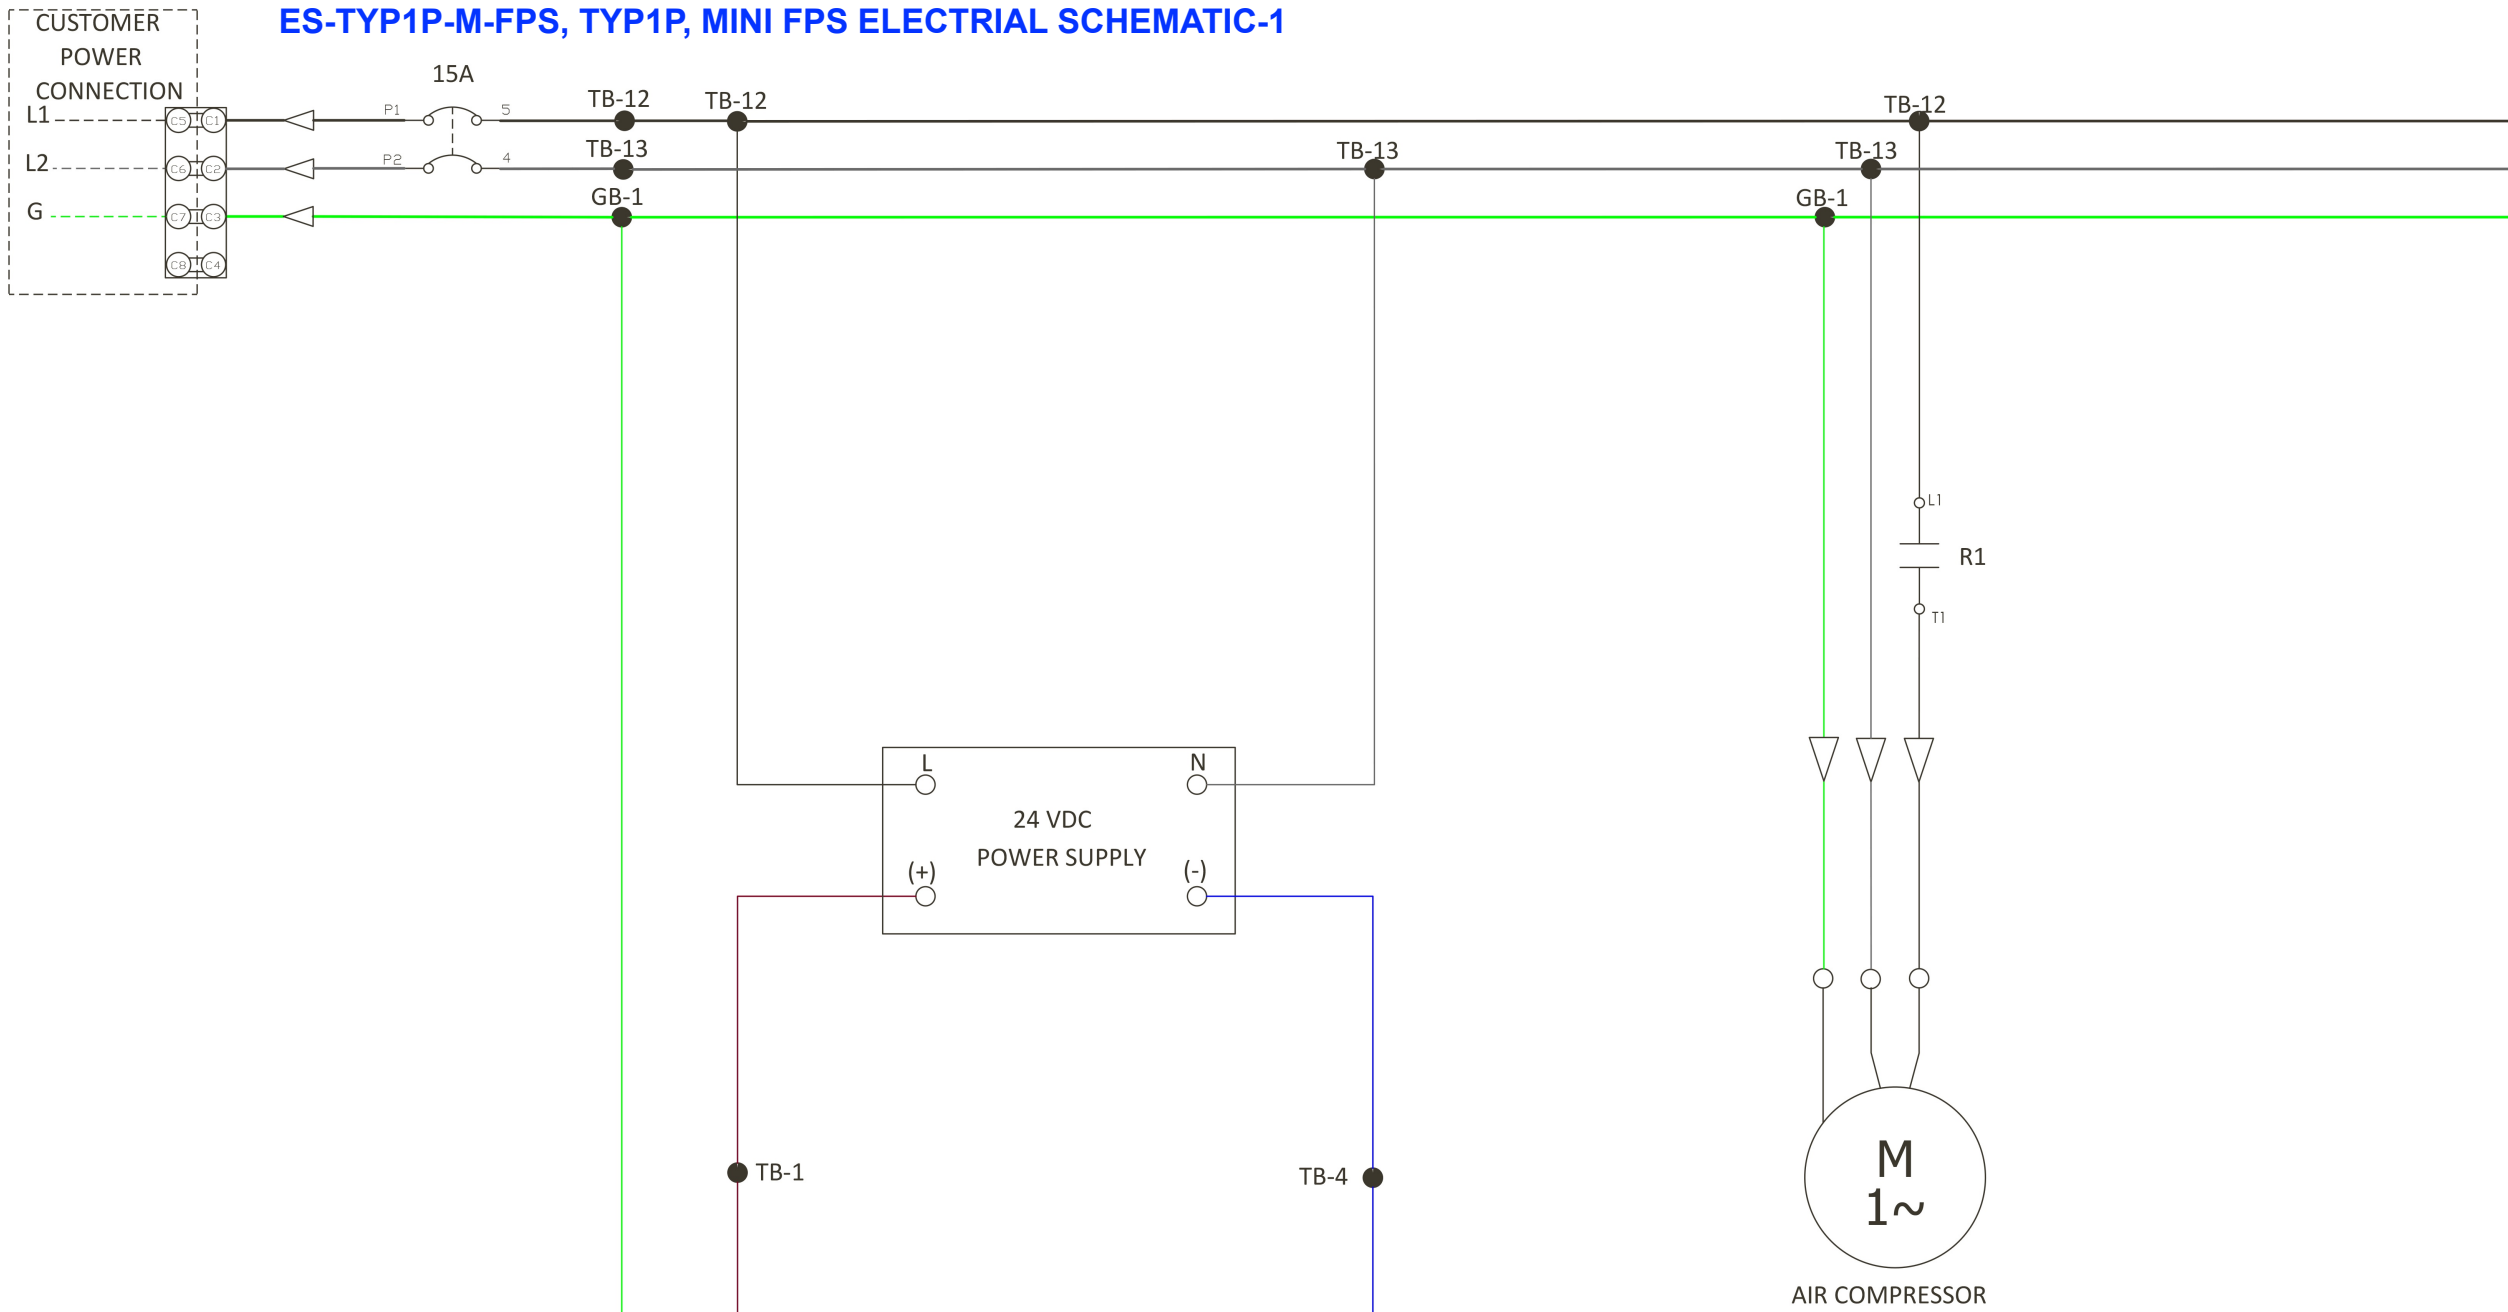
CUSTOMER POWER CONNECTION

ES-TYP1P-M-FPS, TYP1P, MINI FPS ELECTRIAL SCHEMATIC-1

15A

L1
L2
G

C5 C1
C6 C2
C7 C3
C8 C4

P1 5
P2 4

TB-12 TB-12 TB-12
TB-13 TB-13 TB-13
GB-1 GB-1

L1
R1
T1

L N
24 VDC
POWER SUPPLY
(+) (-)

TB-1
TB-4

M
1~
AIR COMPRESSOR